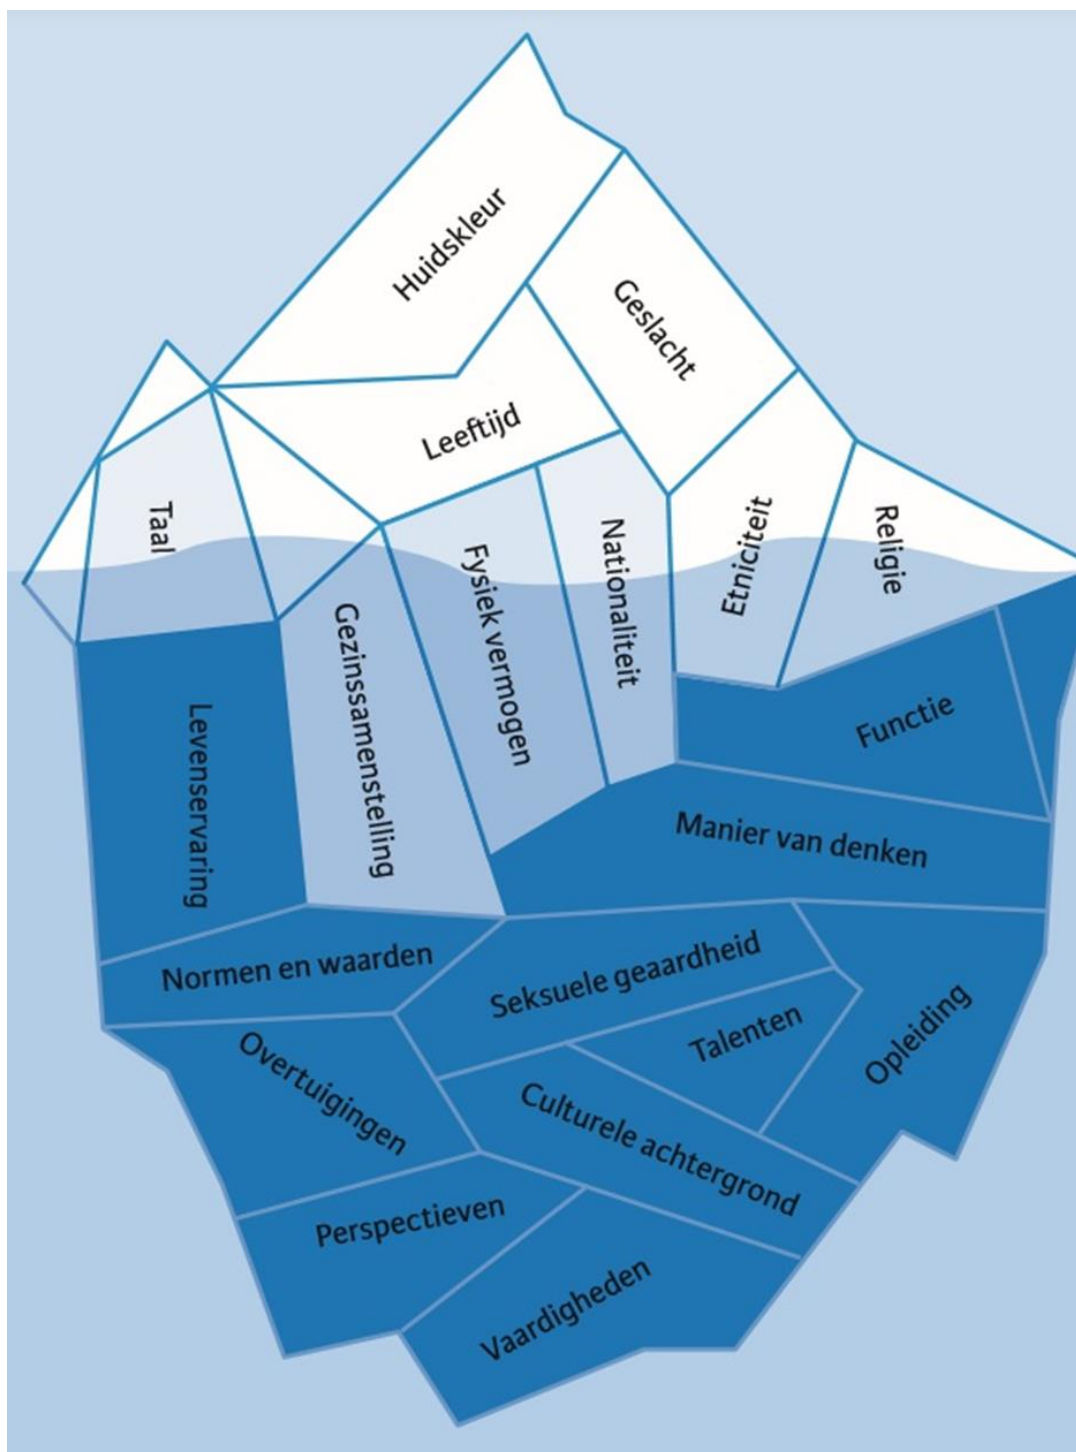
Huidskleur

Geslacht

Leeftijd

Taal

Nationaliteit

Etniciteit

Religie

Fysiek vermogen

Gezinssamenstelling

Levenservaring

Functie

Manier van denken

Normen en waarden

Seksuele geaardheid

Talenten

Opleiding

Overtuigingen

Culturele achtergrond

Perspectieven

Vaardigheden